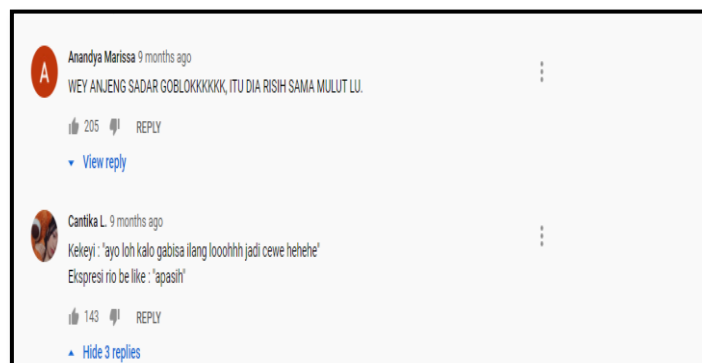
A

Anandya Marissa 9 months ago

WEY ANJENG SADAR GOBLOKKKKKK, ITU DIA RISIH SAMA MULUT LU.

205 REPLY

View reply

Cantika L. 9 months ago

Kekeyi : "ayo loh kalo gabisa ilang looohhh jadi cewe hehehe"
Ekspresi rio be like : "apasih"

143 REPLY

Hide 3 replies